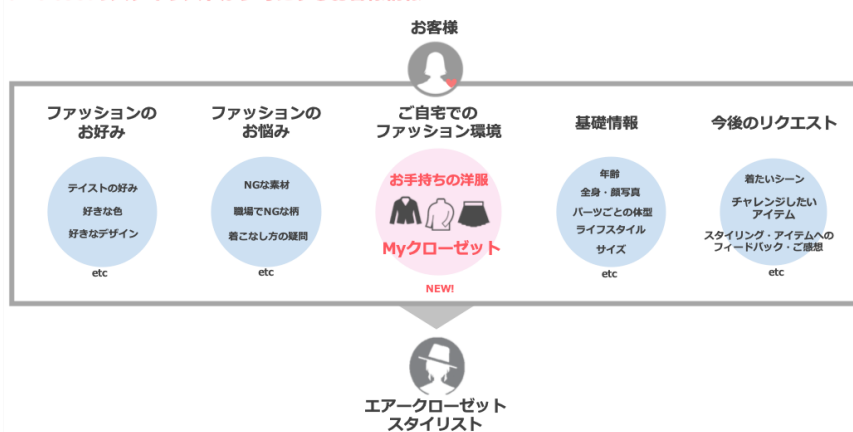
お客様

ファッションのお好み

テイストの好み
好きな色
好きなデザイン

etc

ファッションのお悩み

NGな素材
職場でNGな柄
着こなし方の疑問

etc

ご自宅でのファッション環境

お手持ちの洋服

Myクローゼット

NEW!

基礎情報

年齢
全身・顔写真
パーツごとの体型
ライフスタイル
サイズ

etc

今後のリクエスト

着たいシーン
チャレンジしたいアイテム
スタイリング・アイテムへのフィードバック・ご感想

etc

エアークローゼットスタイリスト